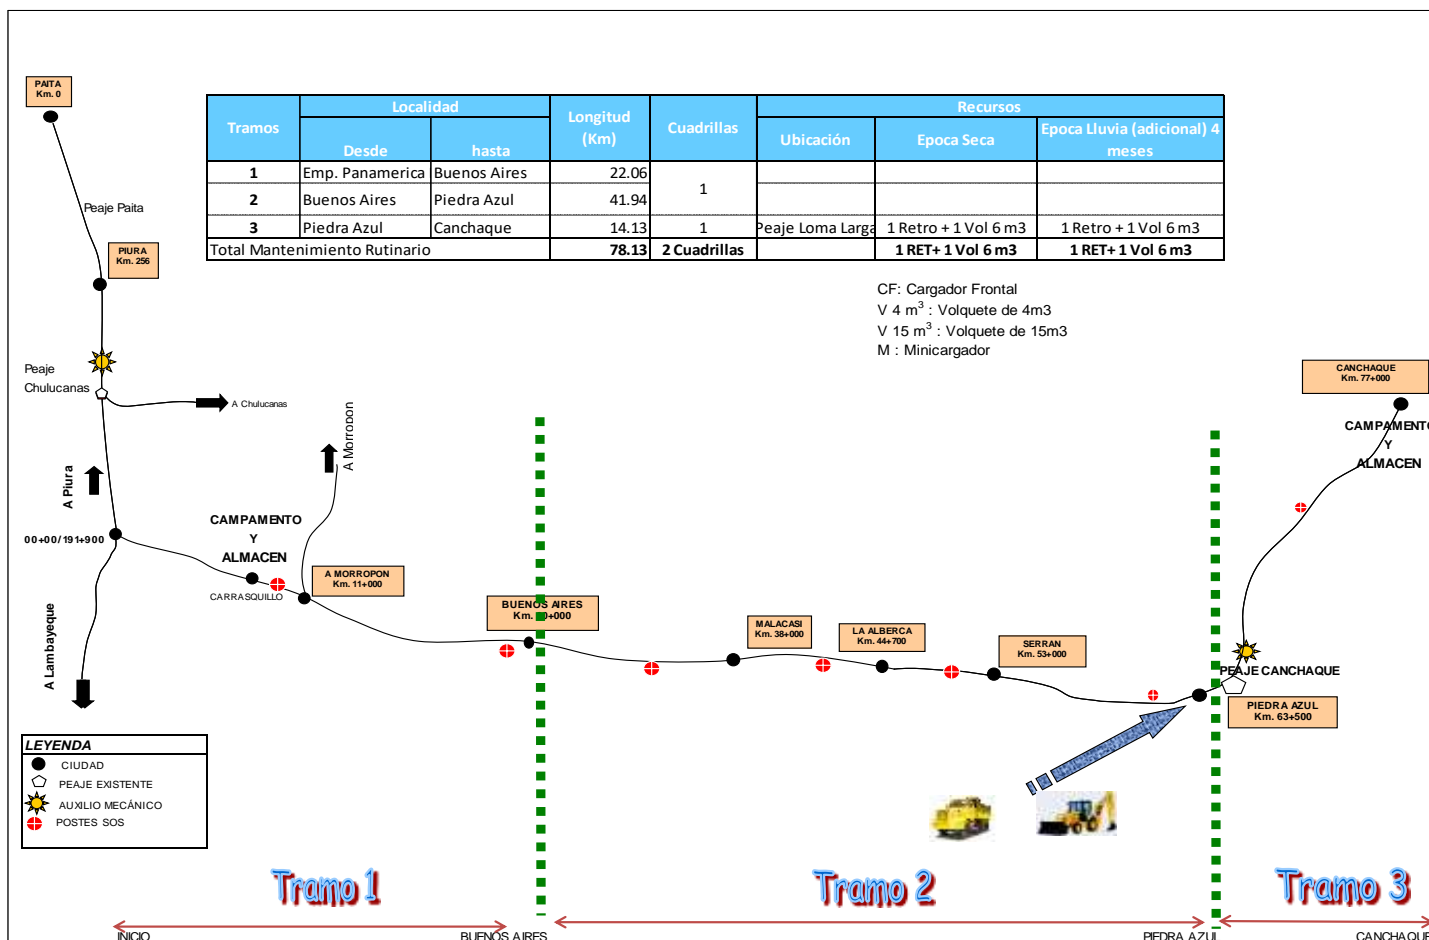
PAITA
Km. 0

Peaje Paita

PIURA
Km. 256

Peaje
Chulucanas

A Chulucanas

A Morropon

A Piura

00+00/191+900

CAMPAMENTO
Y
ALMACEN

CARRASQUILLO

A MORROPON
Km. 11+000

A Lambayeque

| Tramos | Localidad Desde | Localidad hasta | Longitud (Km) | Cuadrillas | Recursos Ubicación | Recursos Epoca Seca | Recursos Epoca Lluvia (adicional) 4 meses |
|---|---|---|---|---|---|---|---|
| 1 | Emp. Panamerica | Buenos Aires | 22.06 | 1 | | | |
| 2 | Buenos Aires | Piedra Azul | 41.94 | | | | |
| 3 | Piedra Azul | Canchaque | 14.13 | 1 | Peaje Loma Larga | 1 Retro + 1 Vol 6 m3 | 1 Retro + 1 Vol 6 m3 |
| Total Mantenimiento Rutinario | | | 78.13 | 2 Cuadrillas | | 1 RET+ 1 Vol 6 m3 | 1 RET+ 1 Vol 6 m3 |

CF: Cargador Frontal
V 4 $m^3$ : Volquete de 4m3
V 15 $m^3$ : Volquete de 15m3
M : Minicargador

CANCHAQUE
Km. 77+000

CAMPAMENTO
Y
ALMACEN

BUENOS AIRES
Km. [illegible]+000

MALACASI
Km. 38+000

LA ALBERCA
Km. 44+700

SERRAN
Km. 53+000

PEAJE CANCHAQUE

PIEDRA AZUL
Km. 63+500

LEYENDA
CIUDAD
PEAJE EXISTENTE
AUXILIO MECÁNICO
POSTES SOS

Tramo 1
Tramo 2
Tramo 3

INICIO
BUENOS AIRES
PIEDRA AZUL
CANCHAQUE